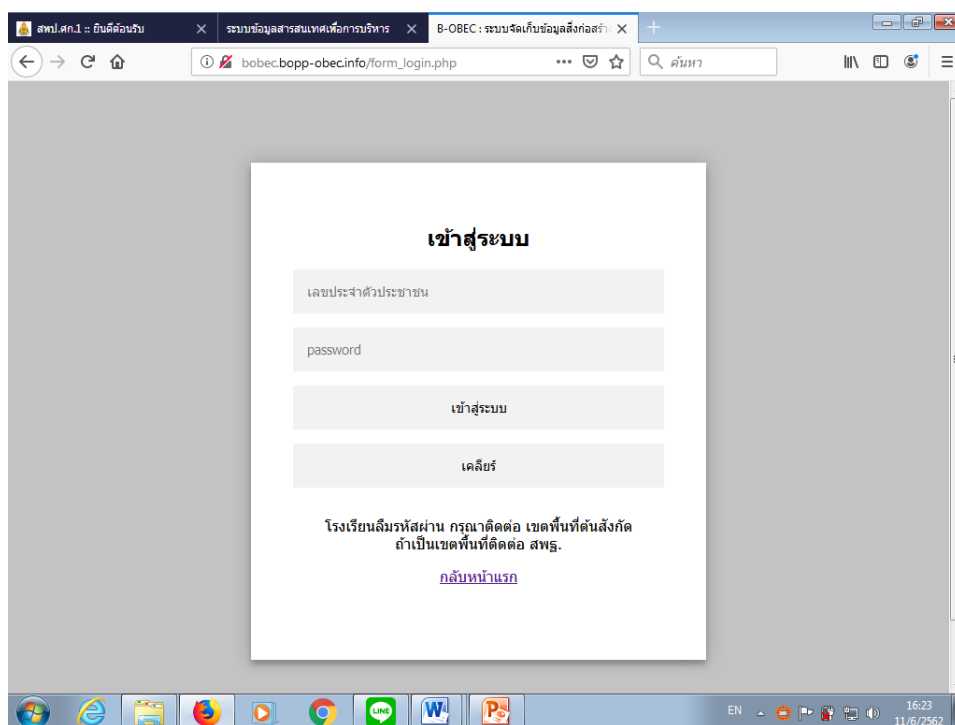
สพป.ศก.1 :: ยินดีต้อนรับ
ระบบข้อมูลสารสนเทศเพื่อการบริหาร
B-OBEC : ระบบจัดเก็บข้อมูลสิ่งก่อสร้า

bobec.bopp-obec.info/form_login.php
ค้นหา

เข้าสู่ระบบ

เลขประจำตัวประชาชน

password

เข้าสู่ระบบ

เคลียร์

โรงเรียนลืมรหัสผ่าน กรุณาติดต่อ เขตพื้นที่ต้นสังกัด
ถ้าเป็นเขตพื้นที่ติดต่อ สพฐ.

กลับหน้าแรก

EN
16:23
11/6/2562